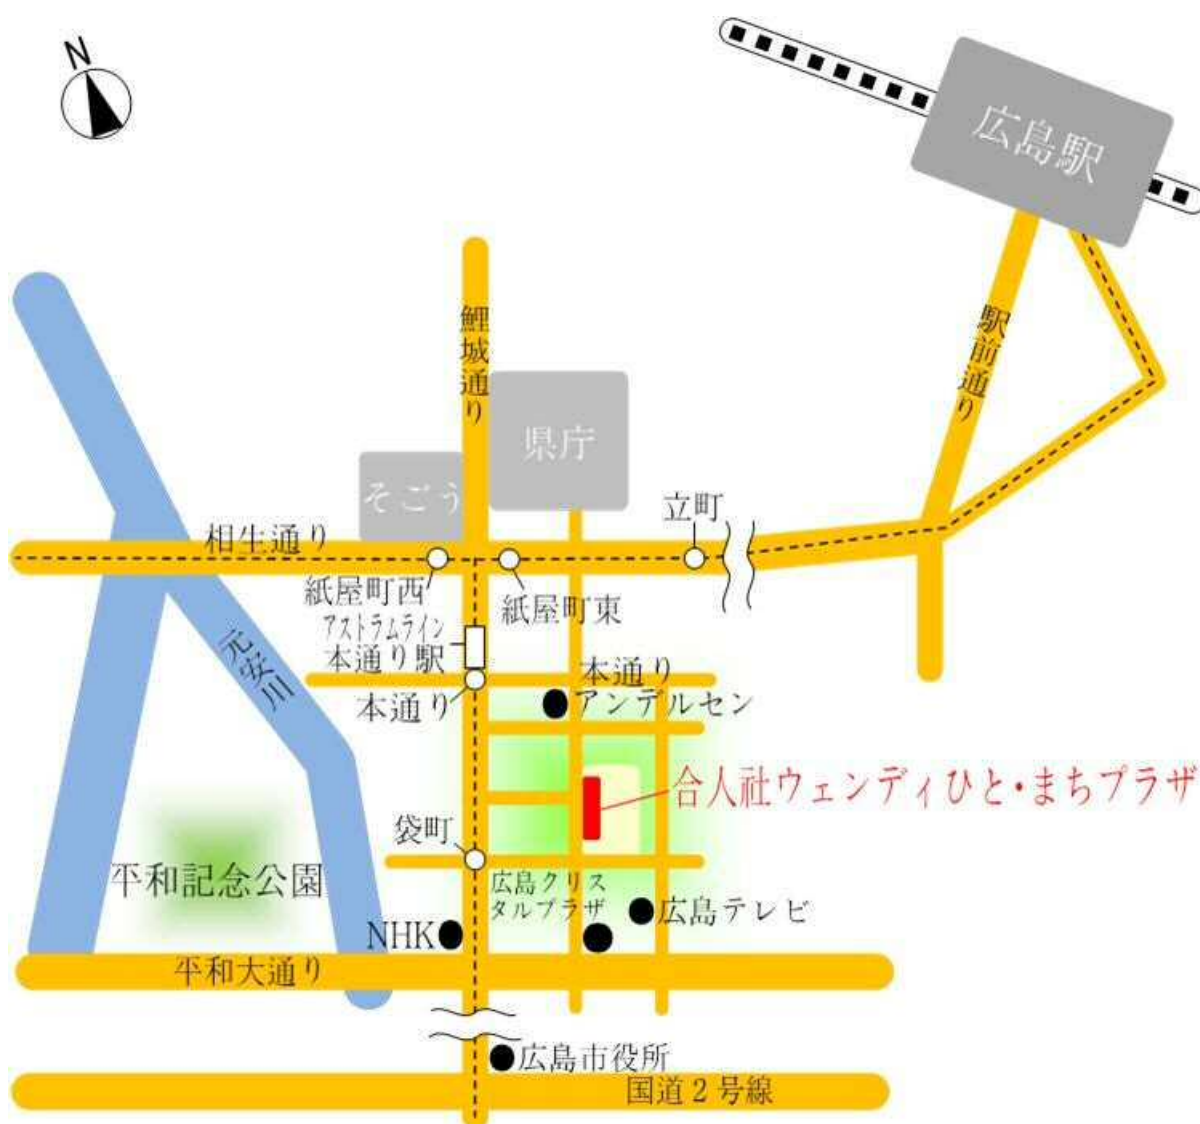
N

広島駅

駅前通り

鯉城通り

県庁

そごう

立町

相生通り

紙屋町西

紙屋町東

アストラムライン
本通り駅

本通り

本通り

アンデルセン

元安川

合人社ウェンディひと・まちプラザ

袋町

平和記念公園

広島クリスタルプラザ

広島テレビ

NHK

平和大通り

広島市役所

国道2号線